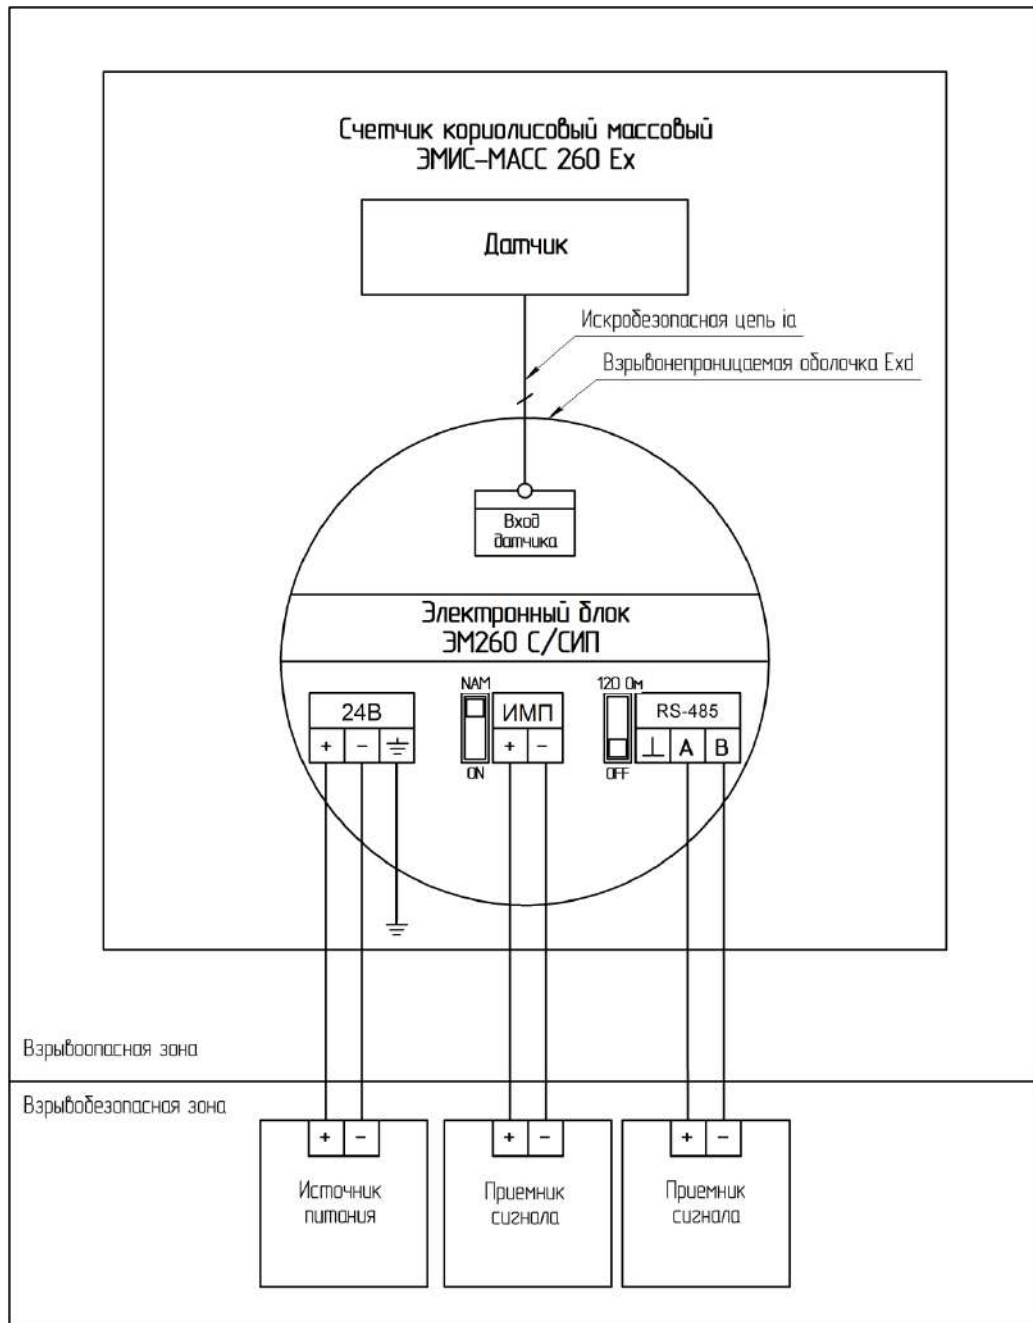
Счетчик кориолисовый массовый
ЭМИС-МАСС 260 Ex

Датчик

Искробезопасная цепь ia

Взрывонепроницаемая оболочка Exd

Вход датчика

Электронный блок
ЭМ260 С/СИП

24В
+ − ⏚

NAM
ON

ИМП
+ −

120 Ом
OFF

RS-485
⊥ A B

Взрывоопасная зона

Взрывобезопасная зона

+ −
Источник питания

+ −
Приемник сигнала

+ −
Приемник сигнала